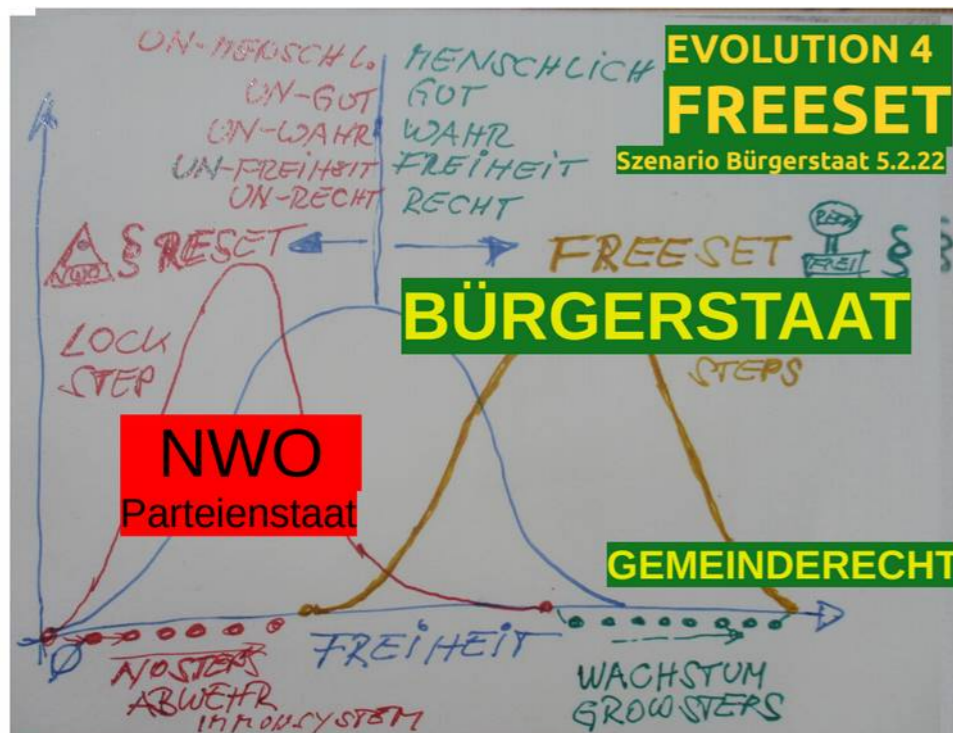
UN-MENSCHL. MENSCHLICH
UN-GUT GUT
UN-WAHR WAHR
UN-FREIHEIT FREIHEIT
UN-RECHT RECHT

EVOLUTION 4
FREESET
Szenario Bürgerstaat 5.2.22

NWO § RESET ← → FREESET FREI §

BÜRGERSTAAT

LOCK STEP

STEPS

NWO
Parteienstaat

GEMEINDERECHT

Ø

FREIHEIT

NO STEPS
ABWEHR
IMMUNSYSTEM

WACHSTUM
GROW STEPS